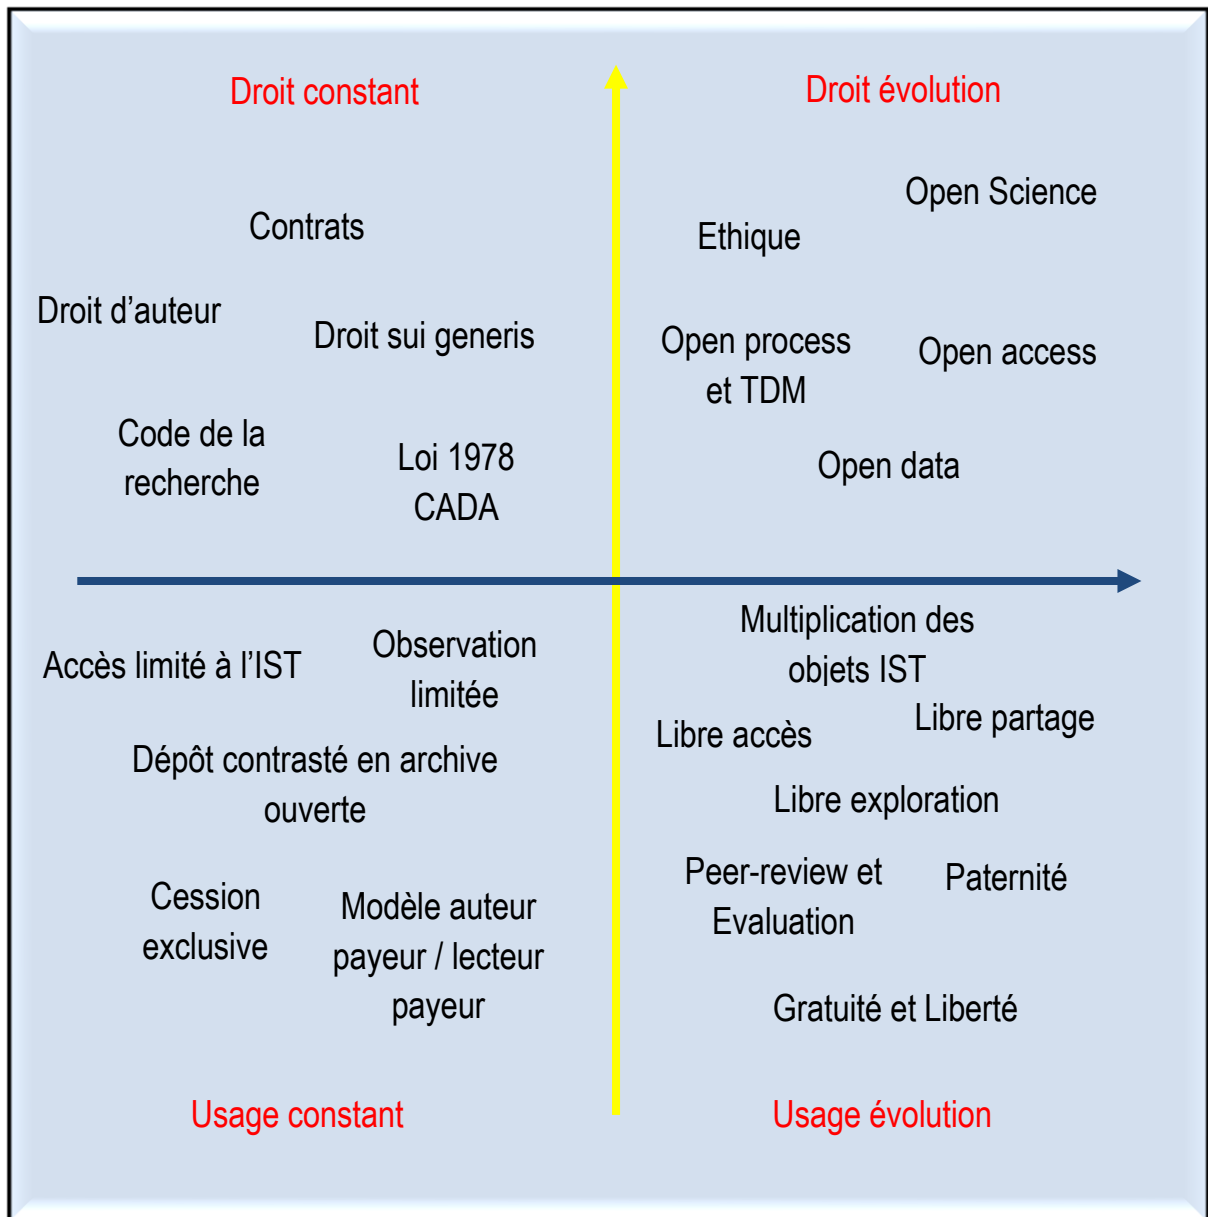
Droit constant

Contrats

Droit d’auteur

Droit sui generis

Code de la recherche

Loi 1978 CADA

Droit évolution

Open Science

Ethique

Open process et TDM

Open access

Open data

Accès limité à l’IST

Observation limitée

Dépôt contrasté en archive ouverte

Cession exclusive

Modèle auteur payeur / lecteur payeur

Usage constant

Multiplication des objets IST

Libre accès

Libre partage

Libre exploration

Peer-review et Evaluation

Paternité

Gratuité et Liberté

Usage évolution